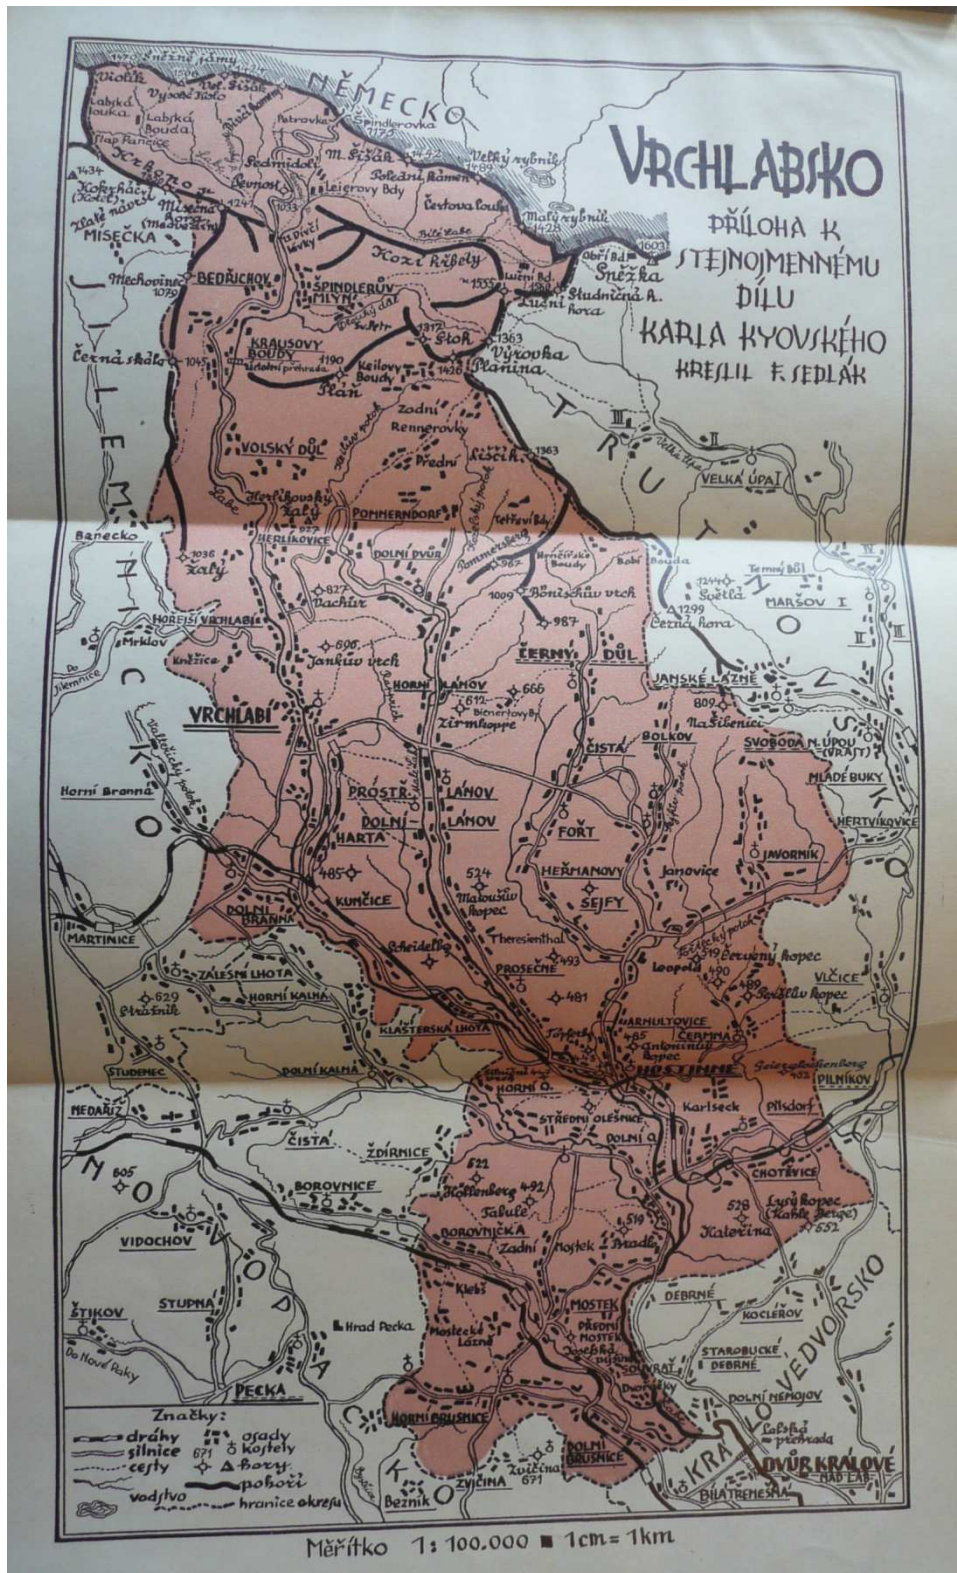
VRCHLABSKO

PŘÍLOHA K STEJNOJMENNÉMU DÍLU KARLA KYOVSKÉHO

KRESLIL F. SEDLÁK

NĚMECKO

JILEMNICKO

TRUTNOVSKO

NOVOPACKO

KRÁLOVEDVORSKO

1470 Sněžné jámy
Vosík
Vel. Šišák
Vysoké Kolo
Labská louka
Labská Bouda
Pramen Labe
Petrovka
Špindlerovka 1175
Sedmidolí
Pevnost
M. Šišák
Velký rybník
Polední kámen
Lejerovy Bdy
Čertova louka
1434 Kokrháč
Krkonoš
Zlaté návrší
Mísečné Kotel
MISEČKA
1247
1033
U Dívčí lávky
Kozí hřbety
Bílé Labe
Malý rybník
1428
Obří Bd.
1603
Sněžka
Mechovinec 1079
BEDŘICHOV
ŠPINDLERŮV MLÝN
Luční Bd.
1555
Luční hora
Studniční h.
Dívčí důl
Sv. Petr
KRAUSOVY BOUDY
1312
Stoh
1363
Výrovka
Planina
Černá skála 1045
1190
Keilovy Boudy
1420
Pláň
Zadní Rennerovky
Přední Rennerovky
Liščí h.
1363
VOLSKÝ DŮL
Labe
Herlíkovský Žalý
POMMERNDORF
Kettevil Bd.
Banecko
1036 Žalý
HERLÍKOVICE
DOLNÍ DVŮR
Pommerberg
987
Hrnčířské Boudy
Bouda
1244 Světlá
MARŠOV I
Temný Důl
827 Dachur
1009
Bönischův vrch
1299 Černá hora
HOŘEJŠÍ VRCHLABÍ
Mrklov
Do Jilemnice
Kněžice
696 Jankův vrch
987
ČERNÝ DŮL
HORNÍ LÁNOV
666
JANSKÉ LÁZNĚ
812
Bienertovy B.
Zirmkoppe
809
Na Šibenici
VRCHLABÍ
ČISTÁ
BOLKOV
SVOBODA N. ÚPOU (FREIT)
MLADÉ BUKY
VELKÁ ÚPA I
Velká Úpa
Horní Branná
PROSTŘ. LÁNOV
DOLNÍ LÁNOV
HARTA
FOŘT
HERTVÍKOVICE
Janovice
JAVORNÍK
485
KUNČICE
524
Maloušův kopec
HEŘMANOVY SEJFY
DOLNÍ BRANNÁ
Scheidelberg
Theresienthal
MARTINICE
ZÁLESNÍ LHOTA
PROSEČNÉ
493
Leopold
519
Červený kopec
490
489
VLČICE
Světlův kopec
629 Strážník
HORNÍ KALNÁ
481
KLÁŠTERSKÁ LHOTA
HARMULTOVICE
ČERMNÁ
485
Antoniniuš kopec
Geiersglockenberg 452
PILNÍKOV
STUDENEC
DOLNÍ KALNÁ
HORNÍ O.
HOSTINNÉ
NEDAŘÍŽ
STŘEDNÍ OLEŠNICE
Karlseck
Pilsdorf
ČISTÁ
ŽDÍRNICE
DOLNÍ O.
CHOTĚVICE
605
522
BOROVNICE
Hollenberg
492
Tabule
528
Lysý kopec (Kahle Berge)
652
Kalečina
VIDOCHOV
BOROVNIČKA
Zadní Mostek
519
Pradlo
Klebs
MOSTEK
DEBRNÉ
KOCLÉŘOV
ŠTIKOV
STUPNA
Hrad Pecka
Mostecké Lázně
PŘEDNÍ MOSTEK
Josefská pýšna
ZDOVRAT
STAROBUCKÉ DEBRNÉ
Do Nové Paky
PECKA
DOLNÍ NEMOJOV
Labská přehrada
HORNÍ BRUSNICE
DOLNÍ BRUSNICE
Zvičina 671
ZVIČINA
Bezník
DVŮR KRÁLOVÉ NAD LAB.
BÍLÁ TŘEMEŠNÁ

Značky:
dráhy
silnice
cesty
vodstvo
osady
671 kostely
hory
pohoří
hranice okresu

Měřítko 1: 100.000 ■ 1cm = 1km